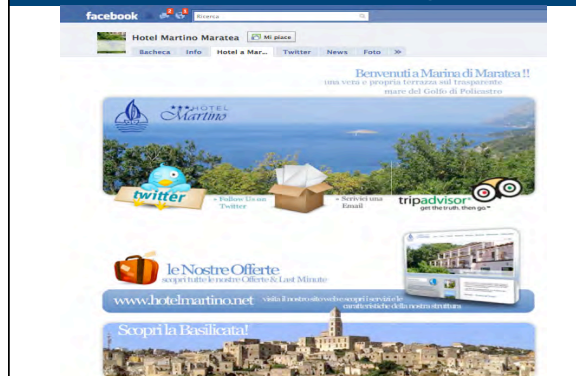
facebook
Ricerca
Hotel Martino Maratea
Mi piace
Bacheca Info Hotel a Mar... Twitter News Foto »

Benvenuti a Marina di Maratea !!
una vera e propria terrazza sul trasparente mare del Golfo di Policastro

HOTEL
Martino

twitter
» Follow Us on Twitter
» Scrivici una Email
tripadvisor
get the truth, then go

le Nostre Offerte
scopri tutte le Nostre Offerte & Last Minute

www.hotelmartino.net
visita il nostro sito web e scopri i servizi e le caratteristiche della nostra struttura

Scopri la Basilicata!